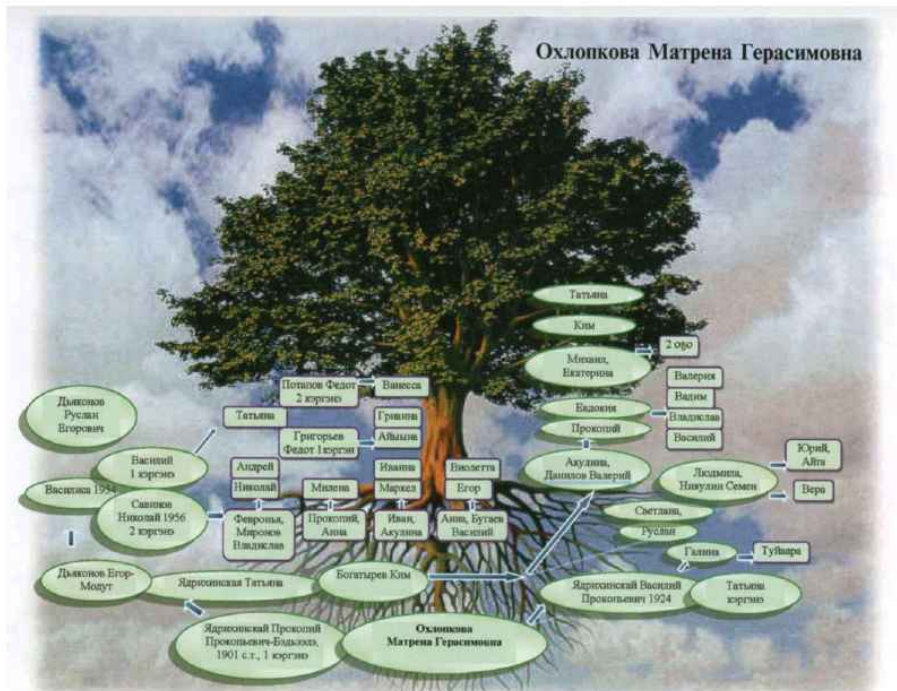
Охлопкова Матрена Герасимовна

Татьяна

Ким

Михаил, Екатерина

2 оҕо

Валерия

Вадим

Евдокия

Владислав

Прокопий

Василий

Потапов Федот 2 кэргэн

Ванесса

Дьяконов Руслан Егорович

Татьяна

Григорьев Федот 1кэргэн

Гривина

Айыына

Василий 1 кэргэн

Андрей

Николай

Иванна

Маркел

Виолетта

Егор

Акулина, Данилов Валерий

Юрий, Айта

Людмила, Никулин Семен

Вера

Василиса 1954

Савинов Николай 1956 2 кэргэн

Февронья, Миронов Владислав

Милена

Прокопий, Анна

Иван, Акулина

Анна, Бугаев Василий

Светлана

Руслан

Галина

Туйаара

Дьяконов Егор-Модут

Ядрихинская Татьяна

Богатырев Ким

Ядрихинский Василий Прокопьевич 1924

Татьяна кэргэн

Ядрихинский Прокопий Прокопьевич-Бадьаан, 1901 с.т., 1 кэргэн

Охлопкова Матрена Герасимовна